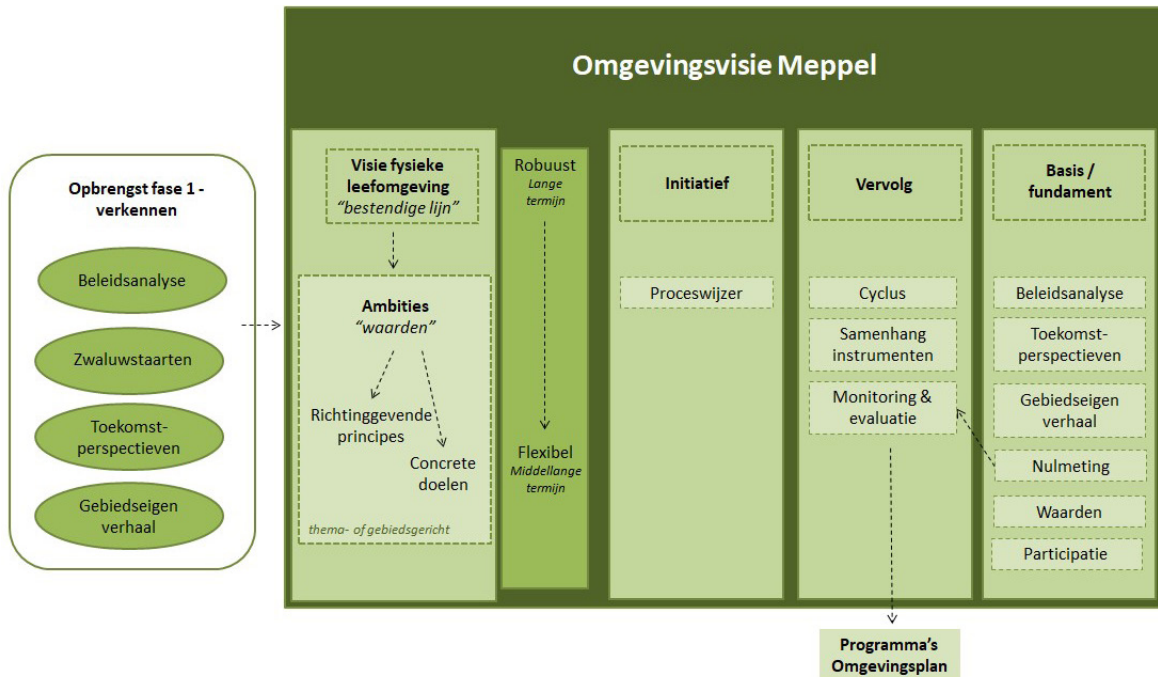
Opbrengst fase 1 - verkennen

Beleidsanalyse

Zwaluwstaarten

Toekomst-perspectieven

Gebiedseigen verhaal

Omgevingsvisie Meppel

Visie fysieke leefomgeving
"bestendige lijn"

Ambities
"waarden"

Richtinggevende principes

Concrete doelen

thema- of gebiedsgericht

Robuust
Lange termijn

Flexibel
Middellange termijn

Initiatief

Proceswijzer

Vervolg

Cyclus

Samenhang instrumenten

Monitoring & evaluatie

Basis / fundament

Beleidsanalyse

Toekomst-perspectieven

Gebiedseigen verhaal

Nulmeting

Waarden

Participatie

Programma's Omgevingsplan